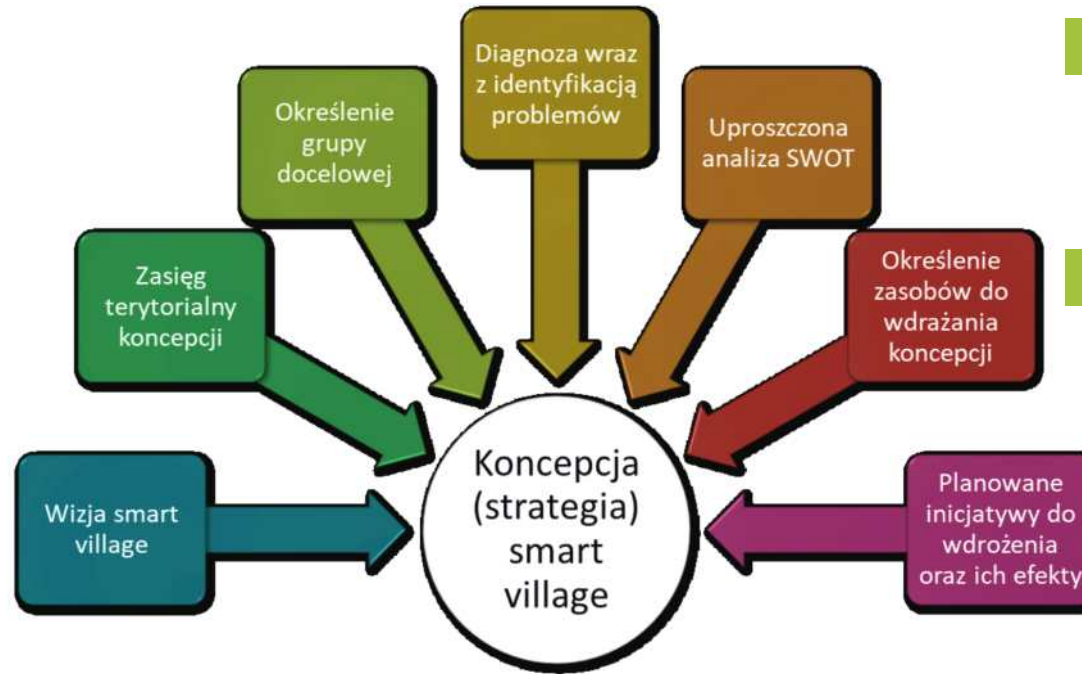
Diagnoza wraz z identyfikacją problemów

Określenie grupy docelowej

Uproszczona analiza SWOT

Zasięg terytorialny koncepcji

Określenie zasobów do wdrażania koncepcji

Wizja smart village

Koncepcja (strategia) smart village

Planowane inicjatywy do wdrożenia oraz ich efekty